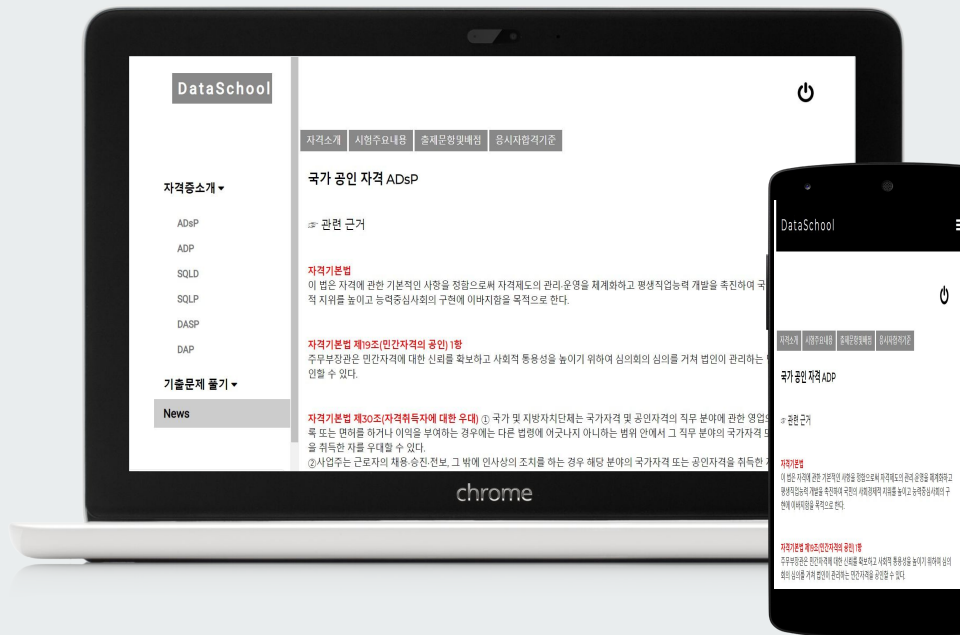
DataSchool

자격증소개 ▾

ADsP

ADP

SQLD

SQLP

DASP

DAP

기출문제 풀기 ▾

News

자격소개 시험주요내용 출제문항및배점 응시자합격기준

국가 공인 자격 ADsP

☞ 관련 근거

자격기본법

이 법은 자격에 관한 기본적인 사항을 정함으로써 자격제도의 관리·운영을 체계화하고 평생직업능력 개발을 촉진하여 국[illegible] 적 지위를 높이고 능력중심사회의 구현에 이바지함을 목적으로 한다.

자격기본법 제19조(민간자격의 공인) 1항

주무부장관은 민간자격에 대한 신뢰를 확보하고 사회적 통용성을 높이기 위하여 심의회의 심의를 거쳐 법인이 관리하는 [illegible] 인할 수 있다.

자격기본법 제30조(자격취득자에 대한 우대) ① 국가 및 지방자치단체는 국가자격 및 공인자격의 직무 분야에 관한 영업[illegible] 록 또는 면허를 하거나 이익을 부여하는 경우에는 다른 법령에 어긋나지 아니하는 범위 안에서 그 직무 분야의 국가자격 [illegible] 을 취득한 자를 우대할 수 있다.

②사업주는 근로자의 채용·승진·전보, 그 밖에 인사상의 조치를 하는 경우 해당 분야의 국가자격 또는 공인자격을 취득한 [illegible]

chrome

DataSchool

자격소개 시험주요내용 출제문항및배점 응시자합격기준

국가 공인 자격 ADP

☞ 관련 근거

자격기본법

이 법은 자격에 관한 기본적인 사항을 정함으로써 자격제도의 관리·운영을 체계화하고 평생직업능력 개발을 촉진하여 국민의 사회경제적 지위를 높이고 능력중심사회의 구현에 이바지함을 목적으로 한다.

자격기본법 제19조(민간자격의 공인) 1항

주무부장관은 민간자격에 대한 신뢰를 확보하고 사회적 통용성을 높이기 위하여 심의회의 심의를 거쳐 법인이 관리하는 민간자격을 공인할 수 있다.